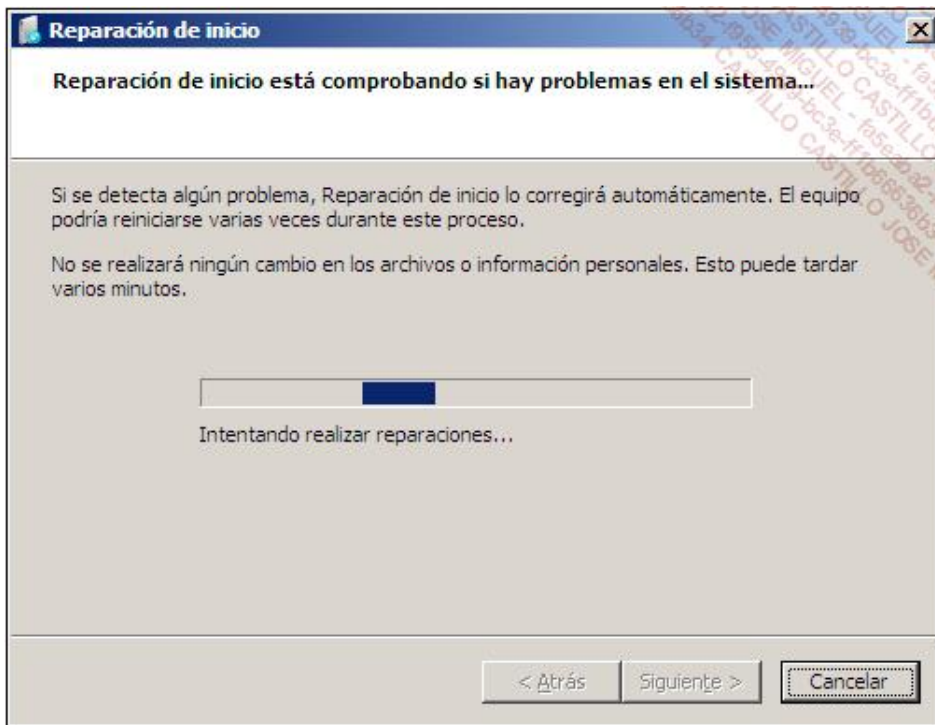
Reparación de inicio

Reparación de inicio está comprobando si hay problemas en el sistema...

Si se detecta algún problema, Reparación de inicio lo corregirá automáticamente. El equipo podría reiniciarse varias veces durante este proceso.

No se realizará ningún cambio en los archivos o información personales. Esto puede tardar varios minutos.

Intentando realizar reparaciones...

< Atrás | Siguiente > | Cancelar

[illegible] JOSE MIGUEL CASTILLO CASTILLO - fa5e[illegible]-bc3e-ff1b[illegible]